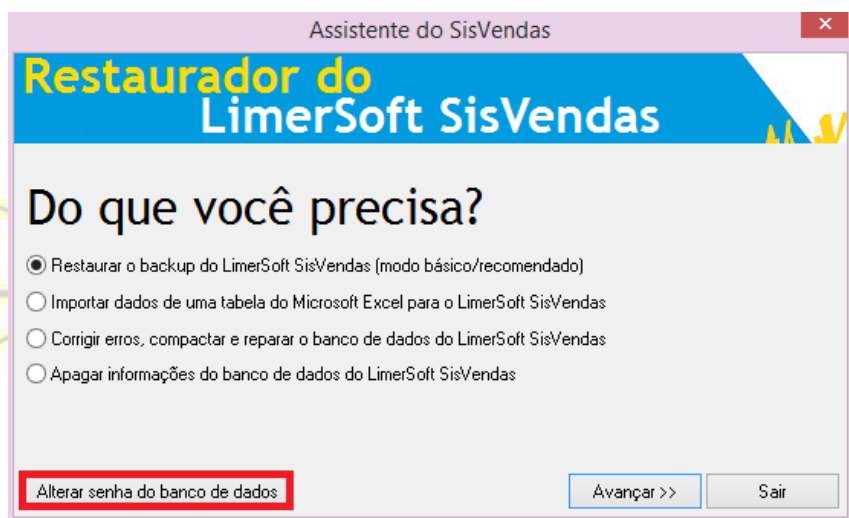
Assistente do SisVendas

Restaurador do
LimerSoft SisVendas

Do que você precisa?

Restaurar o backup do LimerSoft SisVendas (modo básico/recomendado)

Importar dados de uma tabela do Microsoft Excel para o LimerSoft SisVendas

Corrigir erros, compactar e reparar o banco de dados do LimerSoft SisVendas

Apagar informações do banco de dados do LimerSoft SisVendas

Alterar senha do banco de dados

Avançar >>

Sair